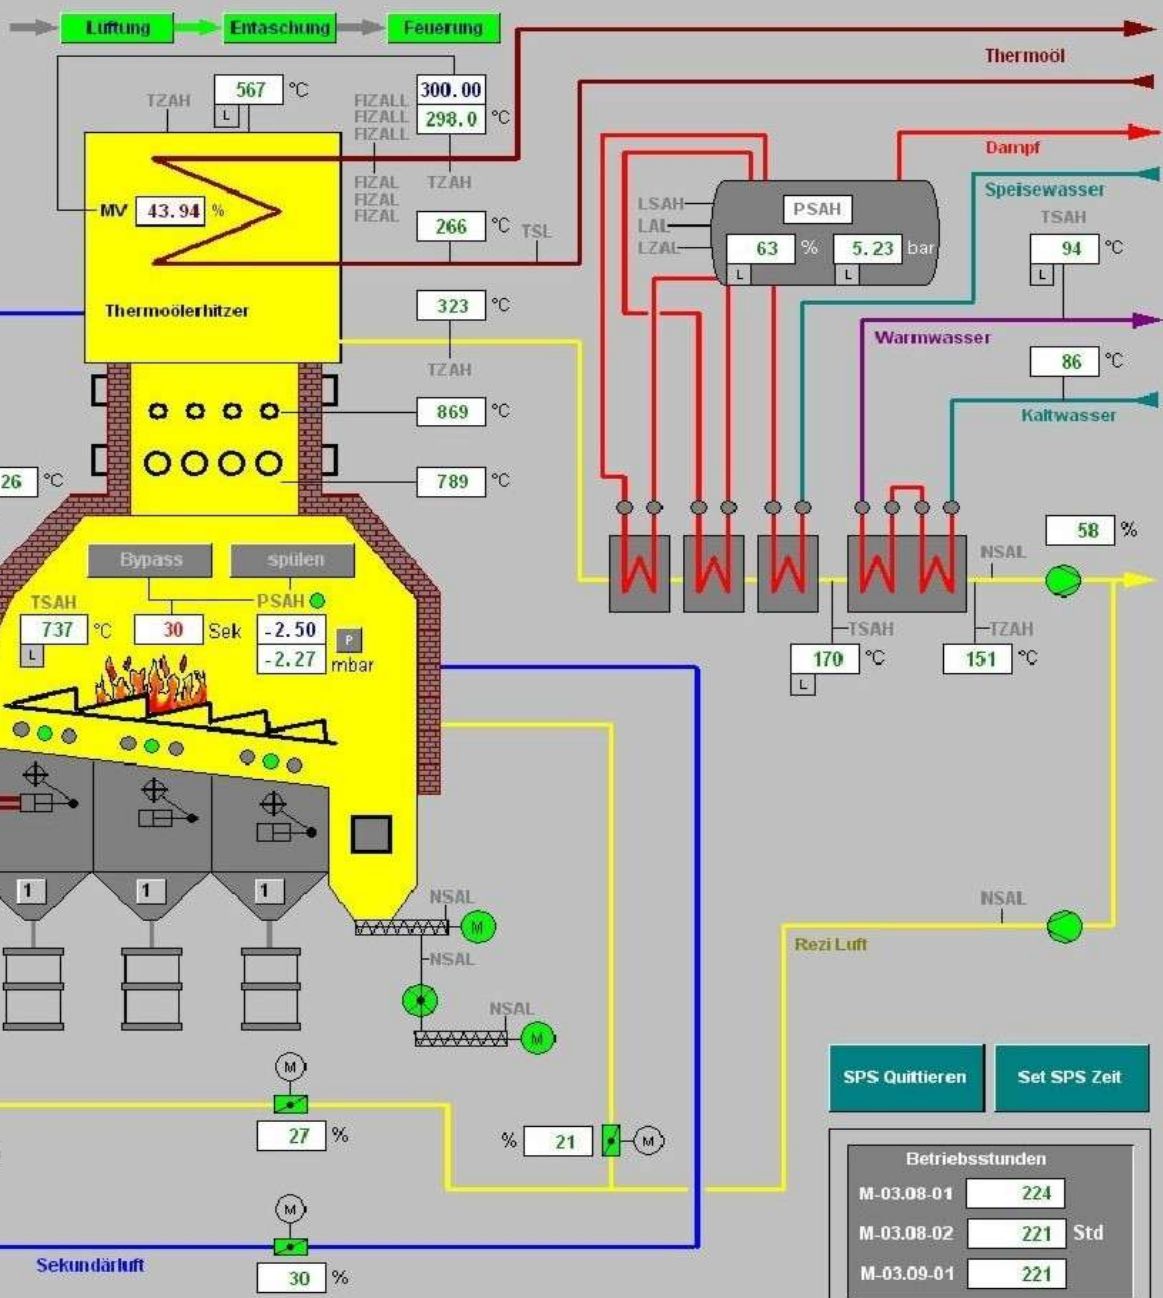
Lüftung
Entaschung
Feuerung

TZAH
567 °C
L
FIZALL
FIZALL
FIZALL
300.00
298.0 °C
Thermoöl

FIZAL
FIZAL
FIZAL
TZAH
Dampf
MV 43.94 %
266 °C
TSL
LSAH
LAL
LZAL
PSAH
63 %
5.23 bar
L
L
Speisewasser
TSAH
94 °C
L
Thermoölerhitzer
323 °C
TZAH
Warmwasser
86 °C
869 °C
Kaltwasser
26 °C
789 °C
58 %
Bypass
spülen
NSAL
TSAH
PSAH
737 °C
L
30 Sek
-2.50
-2.27 mbar
P
TSAH
170 °C
L
TZAH
151 °C
1
1
1
NSAL
NSAL
NSAL
Rezi Luft
NSAL
SPS Quittieren
Set SPS Zeit
27 %
% 21
Betriebsstunden
M-03.08-01 224
M-03.08-02 221 Std
M-03.09-01 221
Sekundärluft
30 %